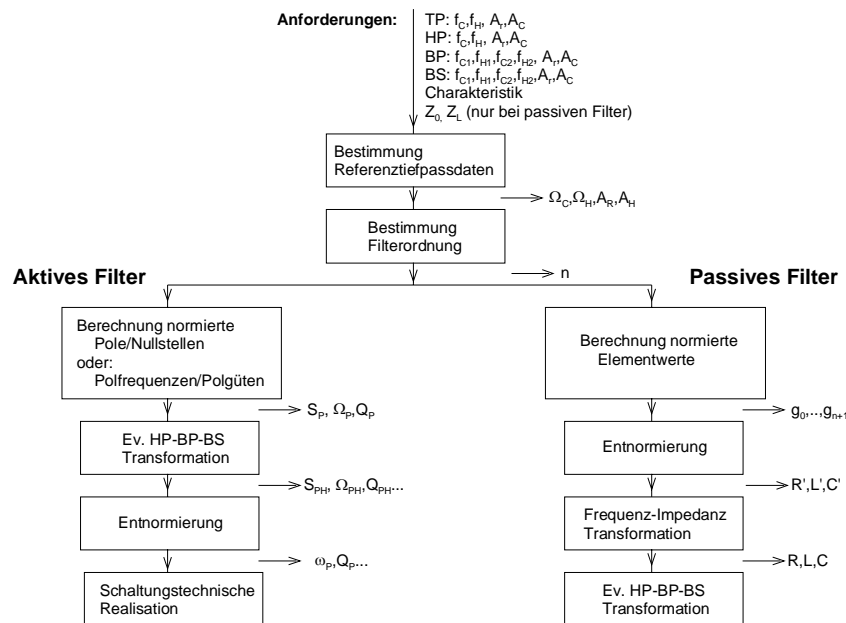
Anforderungen:

TP: $f_C$,$f_H$, $A_r$,$A_C$
HP: $f_C$,$f_H$, $A_r$,$A_C$
BP: $f_{C1}$,$f_{H1}$,$f_{C2}$,$f_{H2}$, $A_r$,$A_C$
BS: $f_{C1}$,$f_{H1}$,$f_{C2}$,$f_{H2}$,$A_r$,$A_C$
Charakteristik
$Z_0$, $Z_L$ (nur bei passiven Filter)

Bestimmung Referenztiefpassdaten

$\Omega_C$,$\Omega_H$,$A_R$,$A_H$

Bestimmung Filterordnung

n

Aktives Filter

Passives Filter

Berechnung normierte Pole/Nullstellen oder: Polfrequenzen/Polgüten

$S_P$, $\Omega_P$,$Q_P$

Ev. HP-BP-BS Transformation

$S_{PH}$, $\Omega_{PH}$,$Q_{PH}$...

Entnormierung

$\omega_P$,$Q_P$...

Schaltungstechnische Realisation

Berechnung normierte Elementwerte

$g_0$,..,$g_{n+1}$

Entnormierung

R',L',C'

Frequenz-Impedanz Transformation

R,L,C

Ev. HP-BP-BS Transformation